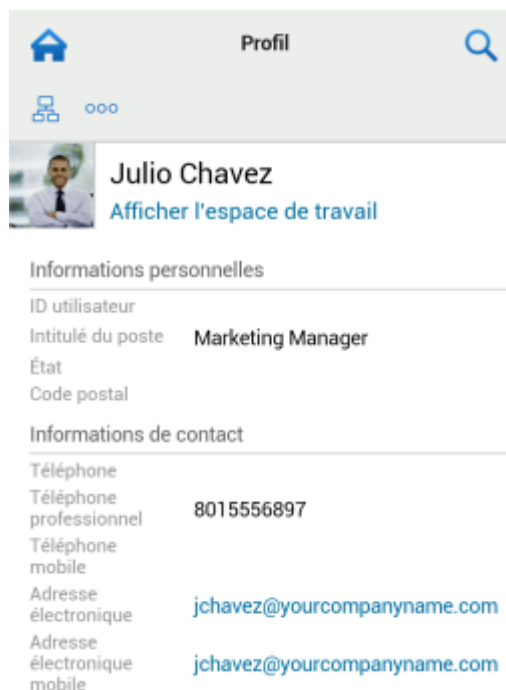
Profil

ooo

Julio Chavez
Afficher l'espace de travail

Informations personnelles

| | |
|---|---|
| ID utilisateur | |
| Intitulé du poste | Marketing Manager |
| État | |
| Code postal | |

Informations de contact

| | |
|---|---|
| Téléphone | |
| Téléphone professionnel | 8015556897 |
| Téléphone mobile | |
| Adresse électronique | jchavez@yourcompanyname.com |
| Adresse électronique mobile | jchavez@yourcompanyname.com |